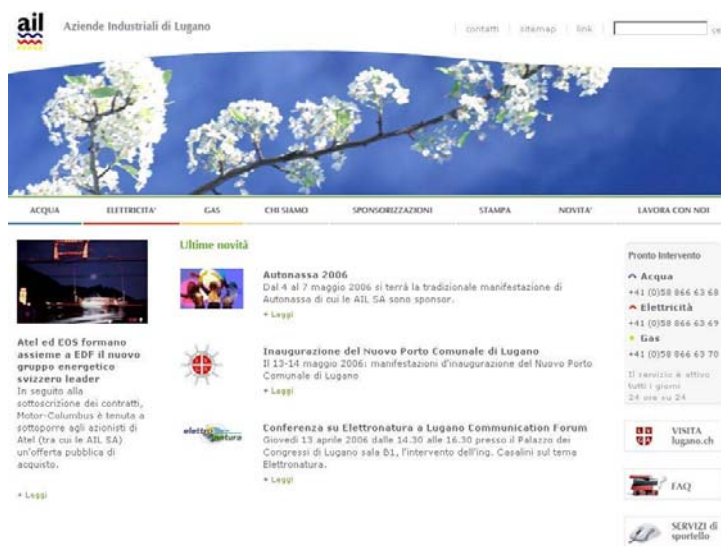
ail

Aziende Industriali di Lugano

contatti | sitemap | link | ce

ACQUA | ELETTRICITA' | GAS | CHI SIAMO | SPONSORIZZAZIONI | STAMPA | NOVITA' | LAVORA CON NOI

Atel ed EOS formano assieme a EDF il nuovo gruppo energetico svizzero leader
In seguito alla sottoscrizione dei contratti, Motor-Columbus è tenuta a sottoporre agli azionisti di Atel (tra cui le AIL SA) un'offerta pubblica di acquisto.

+ Leggi

Ultime novità

Autonassa 2006
Dal 4 al 7 maggio 2006 si terrà la tradizionale manifestazione di Autonassa di cui le AIL SA sono sponsor.
+ Leggi

Inaugurazione del Nuovo Porto Comunale di Lugano
Il 13-14 maggio 2006: manifestazioni d'inaugurazione del Nuovo Porto Comunale di Lugano
+ Leggi

elettronatura

Conferenza su Elettronatura a Lugano Communication Forum
Giovedì 13 aprile 2006 dalle 14.30 alle 16.30 presso il Palazzo dei Congressi di Lugano sala B1, l'intervento dell'ing. Casalini sul tema Elettronatura.
+ Leggi

Pronto Intervento
Acqua
+41 (0)58 866 63 68
Elettricità
+41 (0)58 866 63 69
Gas
+41 (0)58 866 63 70
Il servizio è attivo tutti i giorni 24 ore su 24

VISITA lugano.ch

FAQ

SERVIZI di sportello